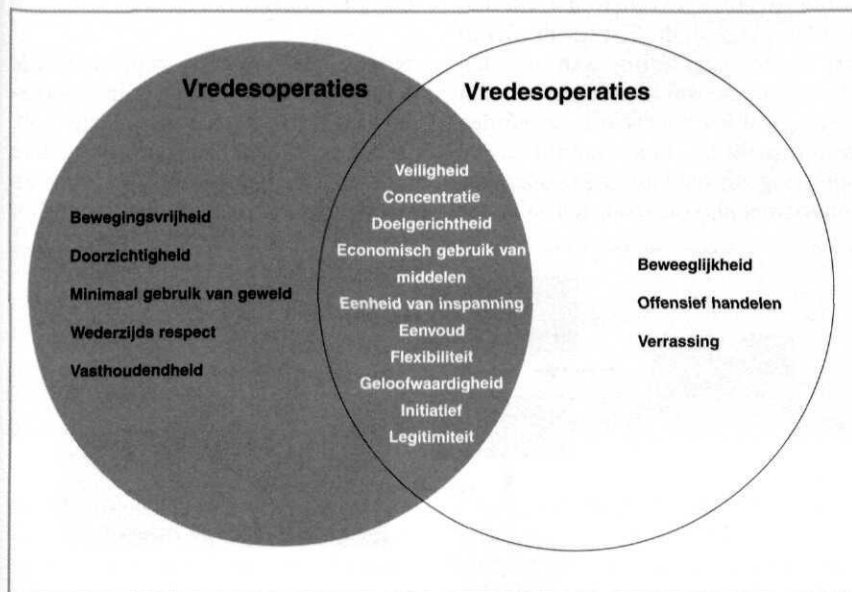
Vredesoperaties

Vredesoperaties

Bewegingsvrijheid

Doorzichtigheid

Minimaal gebruik van geweld

Wederzijds respect

Vasthoudendheid

Veiligheid

Concentratie

Doelgerichtheid

Economisch gebruik van middelen

Eenheid van inspanning

Eenvoud

Flexibiliteit

Geloofwaardigheid

Initiatief

Legitimiteit

Beweeglijkheid

Offensief handelen

Verrassing